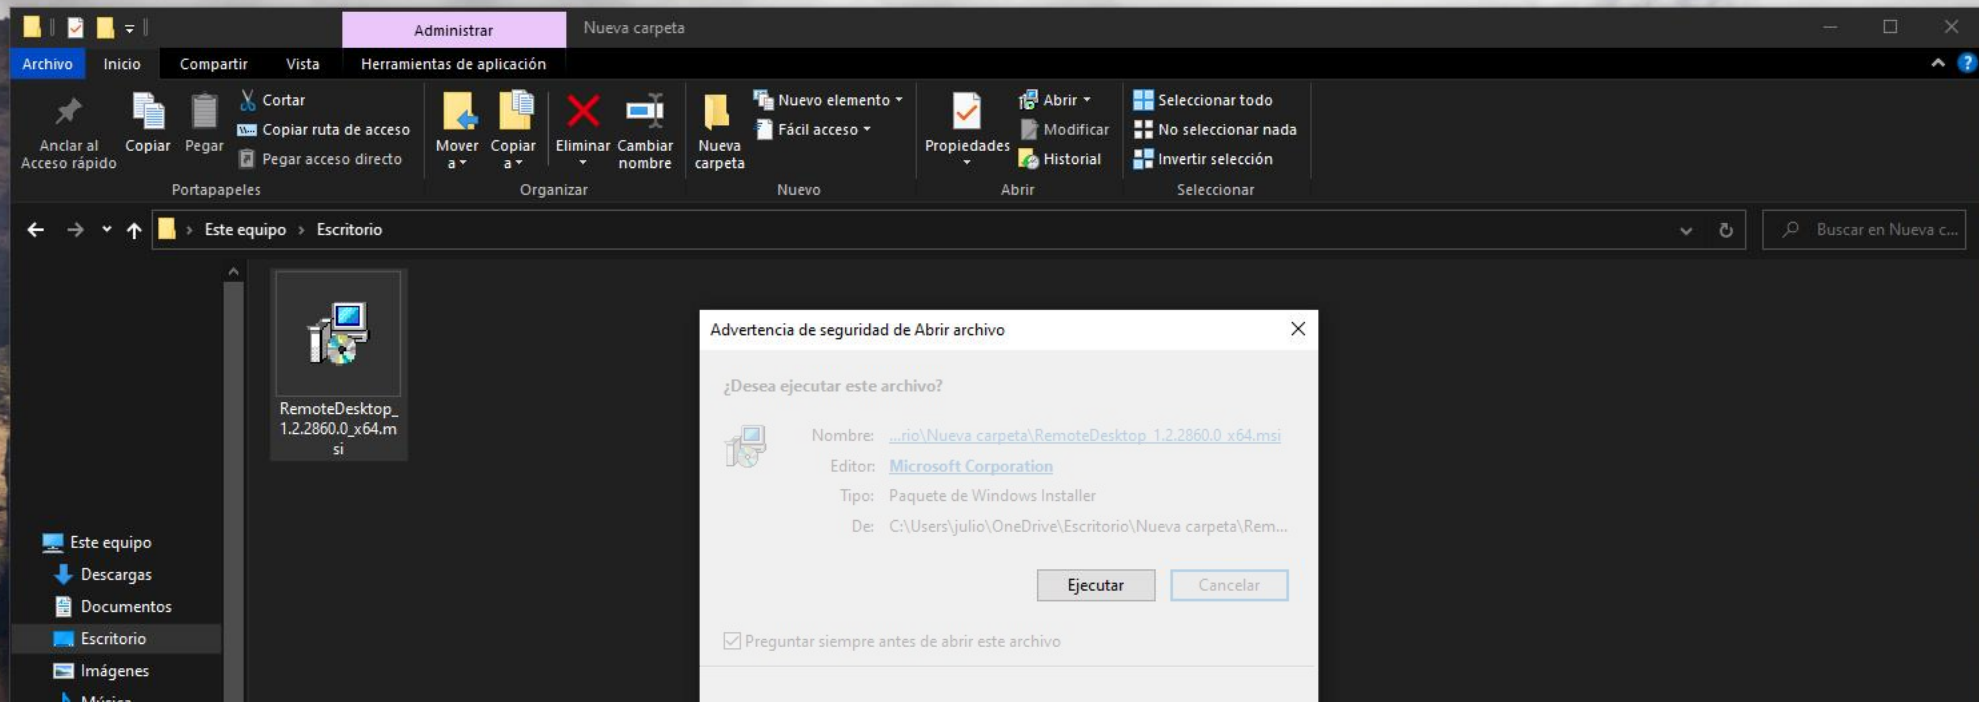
Administrar
Nueva carpeta

Archivo Inicio Compartir Vista Herramientas de aplicación

Anclar al Acceso rápido
Copiar
Pegar
Cortar
Copiar ruta de acceso
Pegar acceso directo
Portapapeles

Mover a
Copiar a
Eliminar
Cambiar nombre
Organizar

Nueva carpeta
Nuevo elemento
Fácil acceso
Nuevo

Propiedades
Abrir
Modificar
Historial
Abrir

Seleccionar todo
No seleccionar nada
Invertir selección
Seleccionar

Este equipo > Escritorio

Buscar en Nueva c...

RemoteDesktop_1.2.2860.0_x64.msi

Este equipo
Descargas
Documentos
Escritorio
Imágenes
Música

Advertencia de seguridad de Abrir archivo

¿Desea ejecutar este archivo?

Nombre: ...rio\Nueva carpeta\RemoteDesktop_1.2.2860.0_x64.msi
Editor: Microsoft Corporation
Tipo: Paquete de Windows Installer
De: C:\Users\julio\OneDrive\Escritorio\Nueva carpeta\Rem...

Ejecutar
Cancelar

Preguntar siempre antes de abrir este archivo